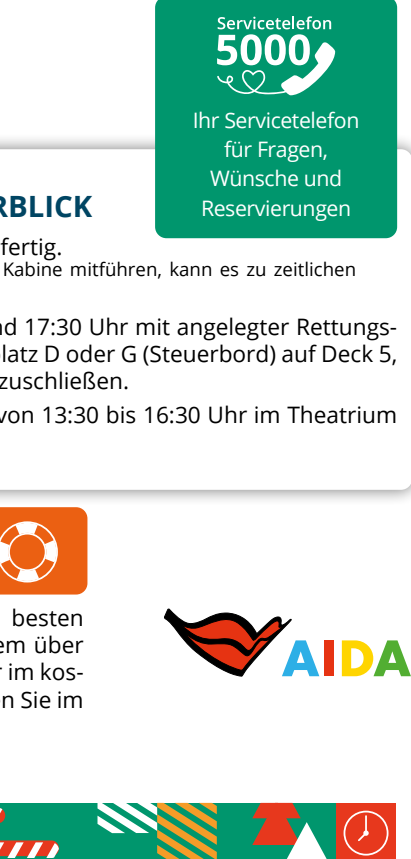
Servicetelefon
5000

Ihr Servicetelefon für Fragen, Wünsche und Reservierungen

RBLICK

fertig.
Kabine mitführen, kann es zu zeitlichen

d 17:30 Uhr mit angelegter Rettungslatz D oder G (Steuerbord) auf Deck 5, zuschließen.

von 13:30 bis 16:30 Uhr im Theatrium

besten em über r im kosn Sie im

AIDA